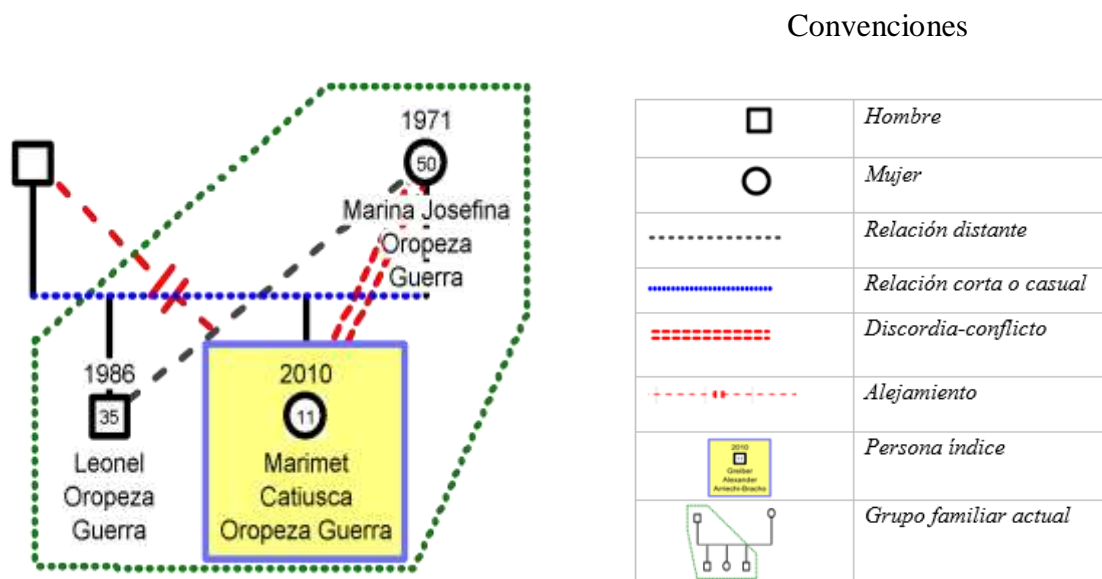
Convenciones

1971
50
Marina Josefina
Oropeza
Guerra

1986
35
Leonel
Oropeza
Guerra

2010
11
Marimet
Catiusca
Oropeza Guerra

| | |
|---|---|
| | Hombre |
| | Mujer |
| | Relación distante |
| | Relación corta o casual |
| | Discordia-conflicto |
| | Alejamiento |
| 2010 Greiber Alexander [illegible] | Persona índice |
| | Grupo familiar actual |